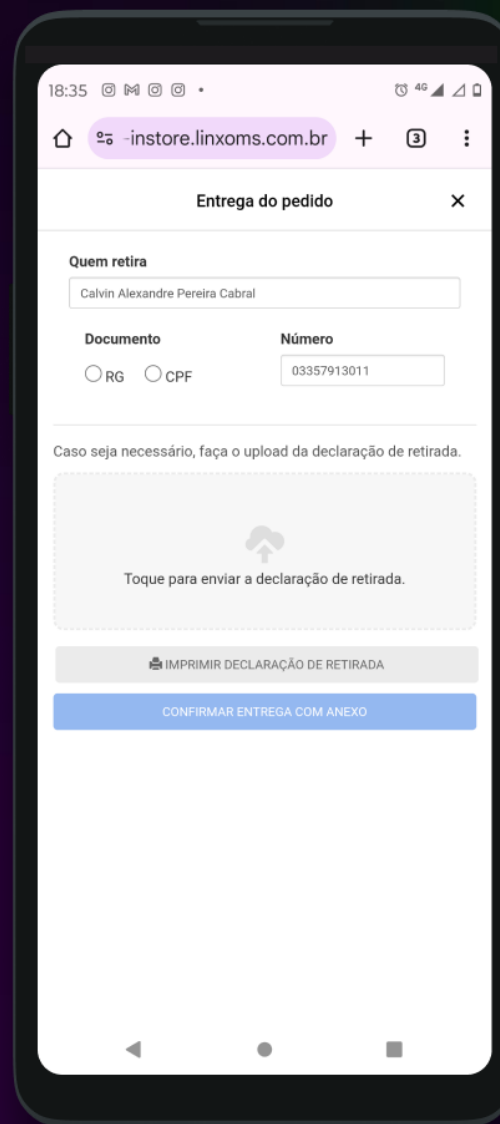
18:35

-instore.linxoms.com.br

3

Entrega do pedido

Quem retira

Calvin Alexandre Pereira Cabral

Documento

RG CPF

Número

03357913011

Caso seja necessário, faça o upload da declaração de retirada.

Toque para enviar a declaração de retirada.

IMPRIMIR DECLARAÇÃO DE RETIRADA

CONFIRMAR ENTREGA COM ANEXO